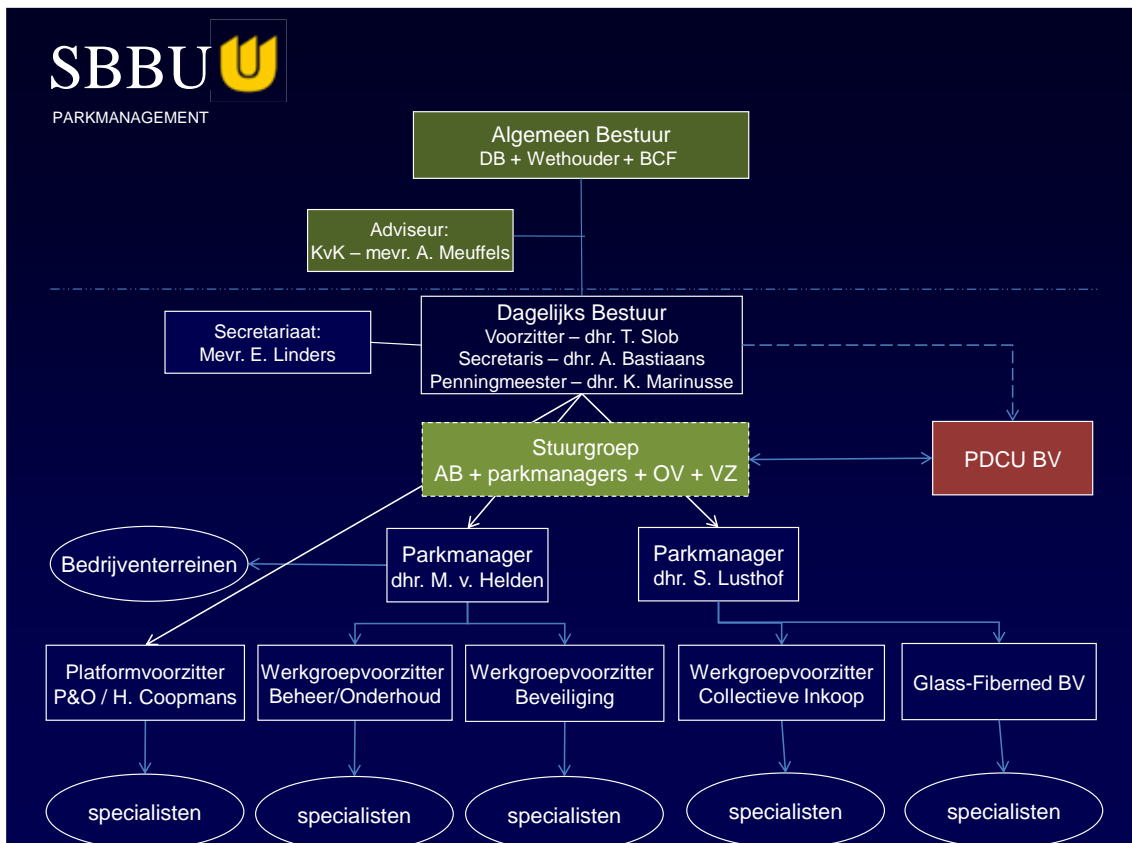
SBBU

PARKMANAGEMENT

Algemeen Bestuur
DB + Wethouder + BCF

Adviseur:
KvK – mevr. A. Meuffels

Dagelijks Bestuur
Voorzitter – dhr. T. Slob
Secretaris – dhr. A. Bastiaans
Penningmeester – dhr. K. Marinusse

Secretariaat:
Mevr. E. Linders

Stuurgroep
AB + parkmanagers + OV + VZ

PDCU BV

Bedrijventerreinen

Parkmanager
dhr. M. v. Helden

Parkmanager
dhr. S. Lusthof

Platformvoorzitter
P&O / H. Coopmans

Werkgroepvoorzitter
Beheer/Onderhoud

Werkgroepvoorzitter
Beveiliging

Werkgroepvoorzitter
Collectieve Inkoop

Glass-Fiberned BV

specialisten

specialisten

specialisten

specialisten

specialisten